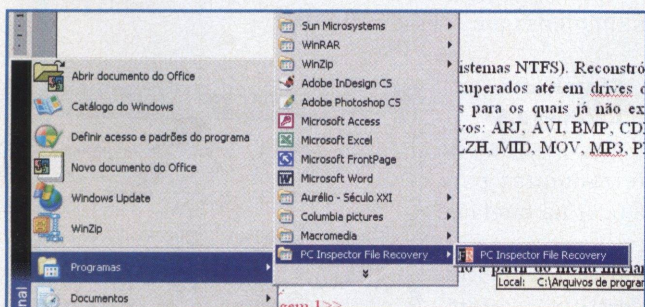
Abrir documento do Office
Catálogo do Windows
Definir acesso e padrões do programa
Novo documento do Office
Windows Update
WinZip
Programas
Documentos
nal

Sun Microsystems
WinRAR
WinZip
Adobe InDesign CS
Adobe Photoshop CS
Microsoft Access
Microsoft Excel
Microsoft FrontPage
Microsoft Word
Aurélio - Século XXI
Columbia pictures
Macromedia
PC Inspector File Recovery
»

PC Inspector File Recovery
Local: C:\Arquivos de program

istemas NTFS). Reconstró
cuperados até em drives d
s para os quais já não ex
vos: ARJ, AVI, BMP, CD
LZH, MID, MOV, MP3, P
io a partir do menu inicia
gem 1>>